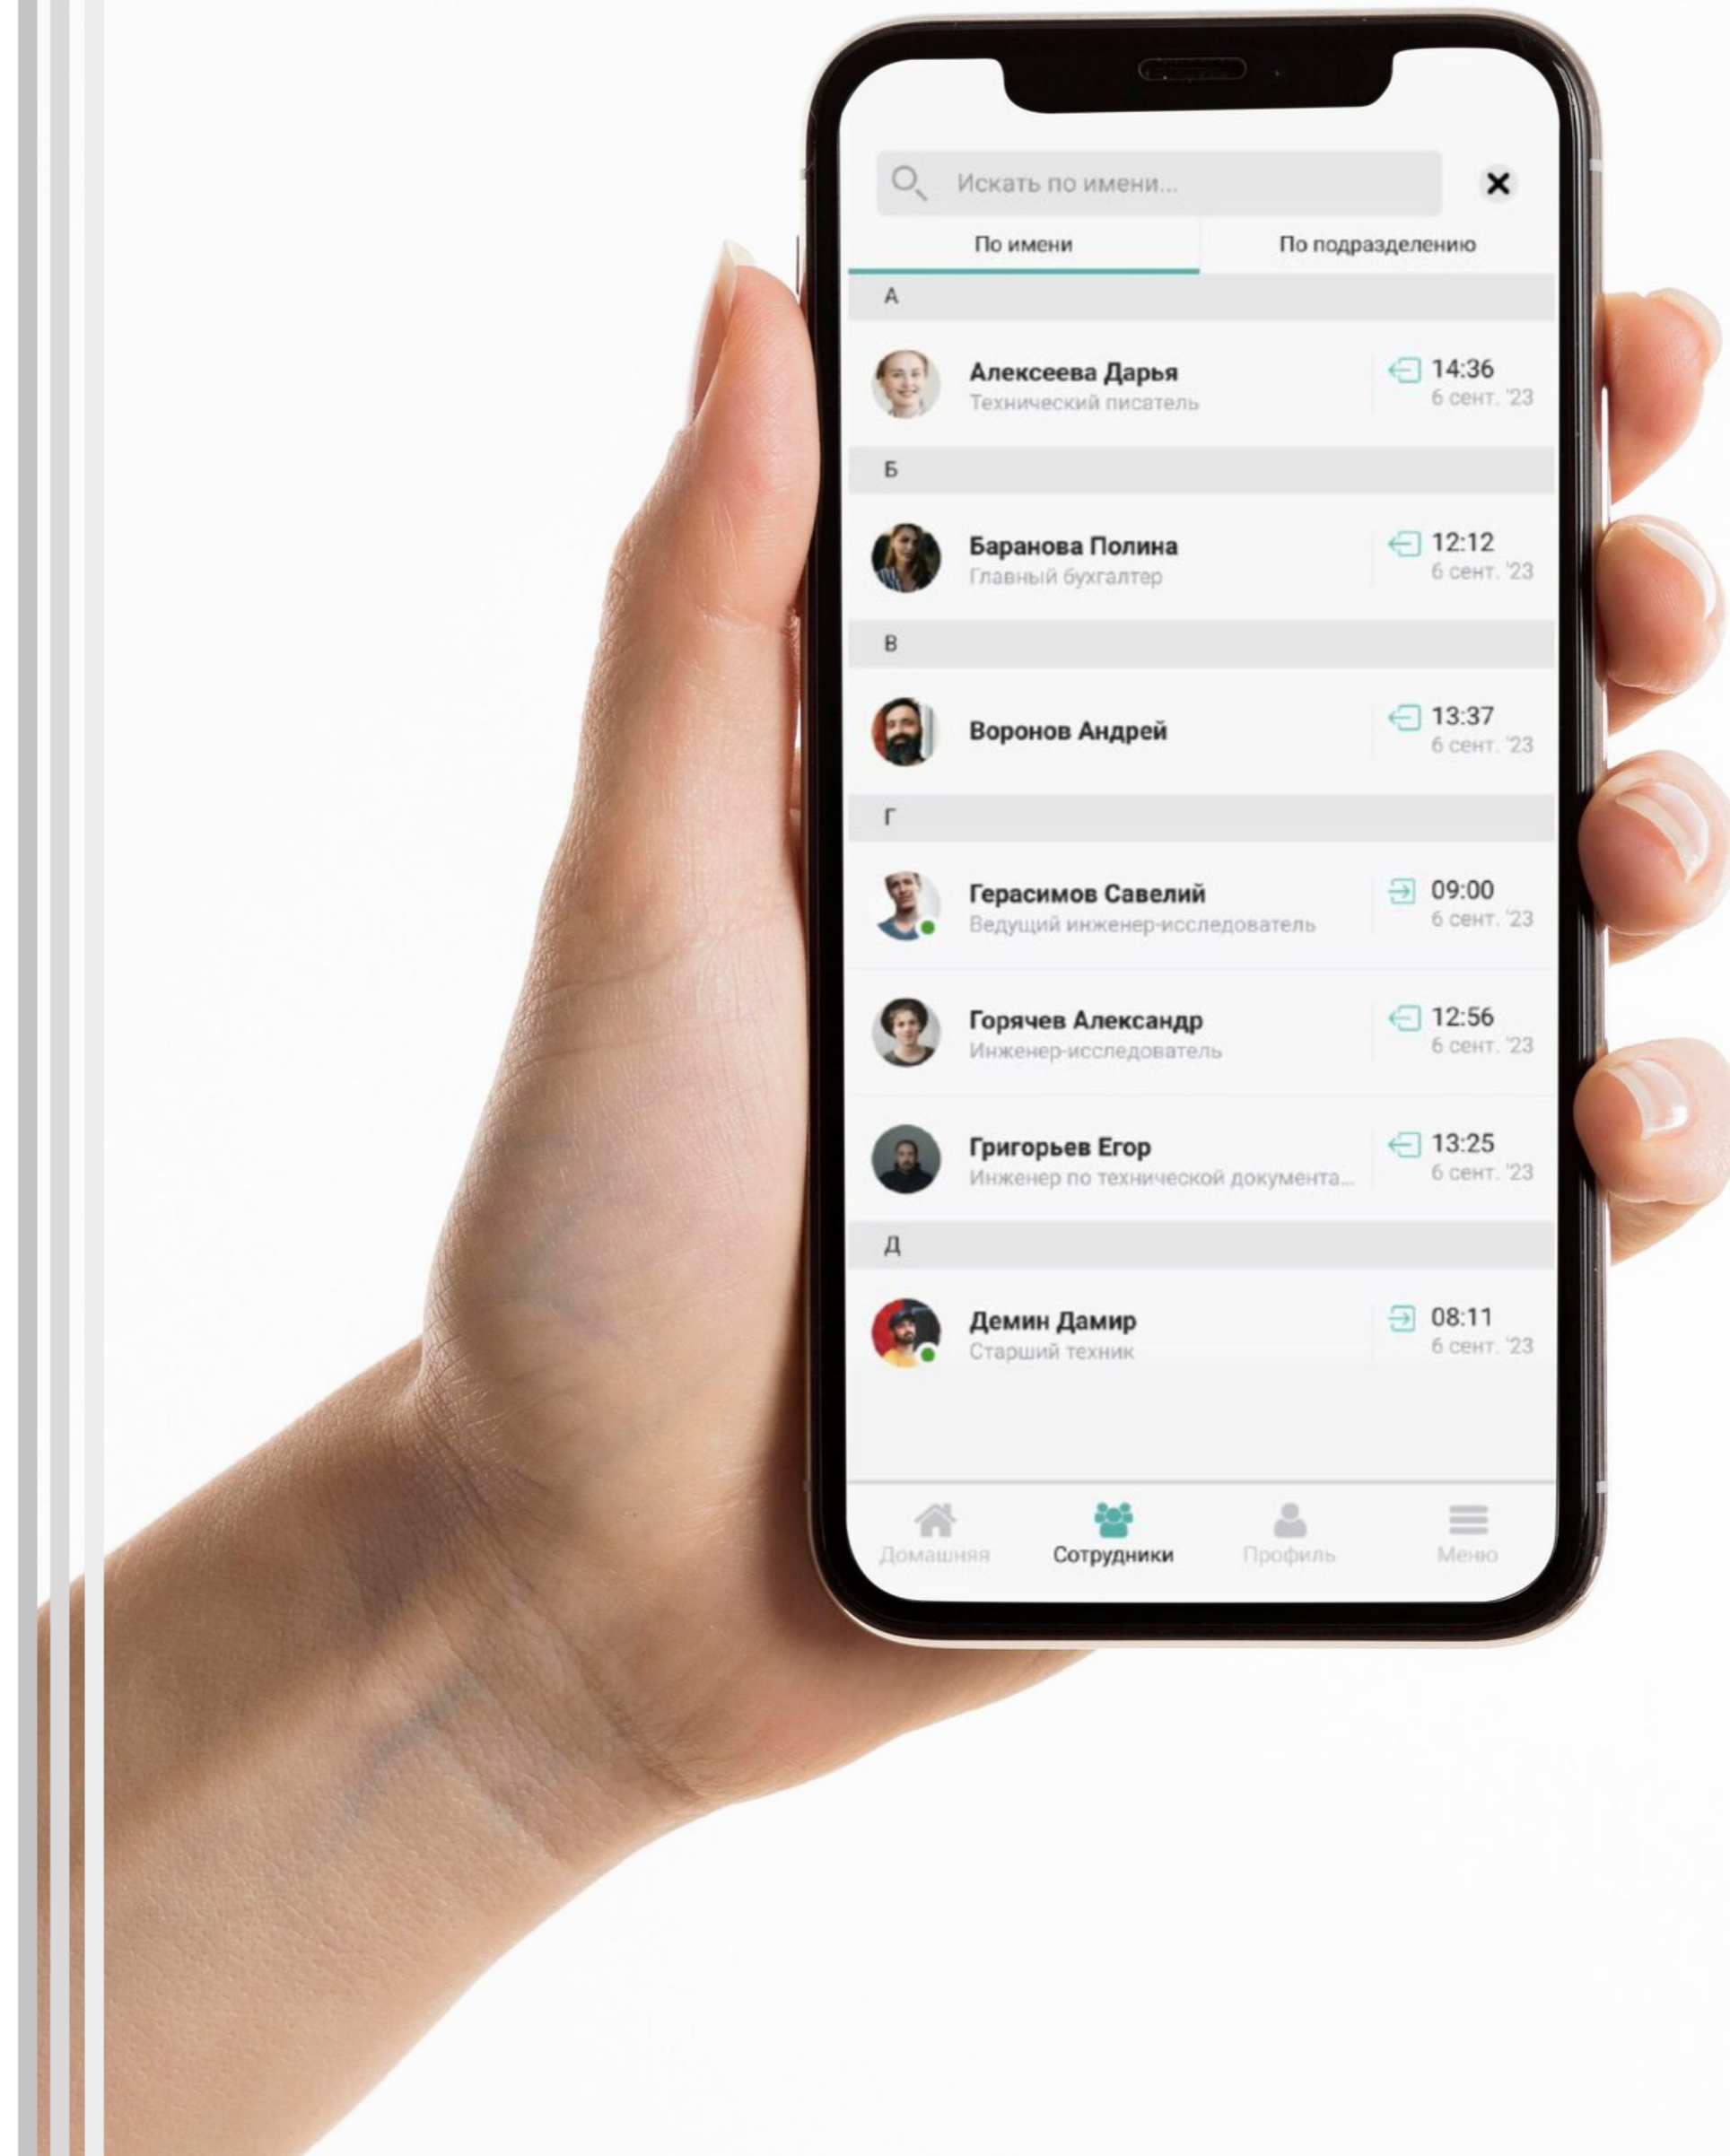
Искать по имени...

По имени | По подразделению

А

Алексеева Дарья
Технический писатель
14:36
6 сент. '23

Б

Баранова Полина
Главный бухгалтер
12:12
6 сент. '23

В

Воронов Андрей
13:37
6 сент. '23

Г

Герасимов Савелий
Ведущий инженер-исследователь
09:00
6 сент. '23

Горячев Александр
Инженер-исследователь
12:56
6 сент. '23

Григорьев Егор
Инженер по технической документа...
13:25
6 сент. '23

Д

Демин Дамир
Старший техник
08:11
6 сент. '23

Домашняя
Сотрудники
Профиль
Меню